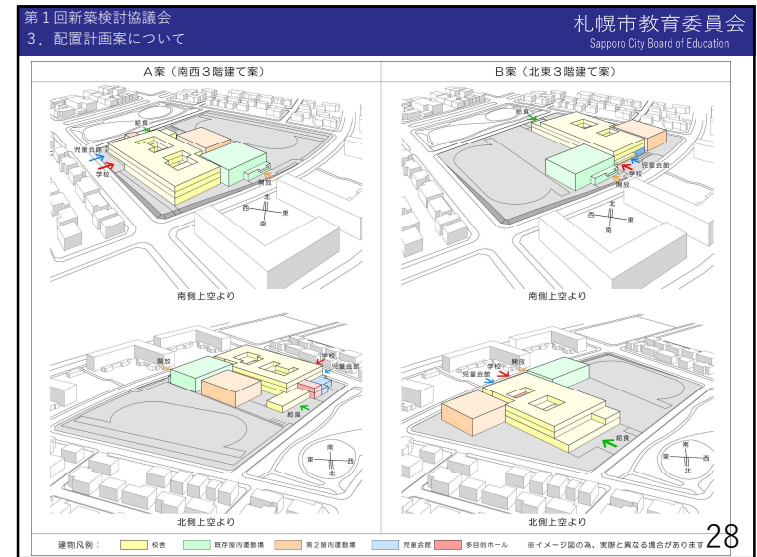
第１回新築検討協議会
３．配置計画案について

札幌市教育委員会
Sapporo City Board of Education

| A案（南西３階建て案） | B案（北東３階建て案） |
|---|---|

給食
児童会館
学校
開放
北
西
東
南

給食
児童会館
学校
開放
北
西
東
南

南側上空より

南側上空より

開放
学校
児童会館
給食
南
東
西
北

学校
開放
児童会館
給食
南
東
西
北

北側上空より

北側上空より

建物凡例： 校舎 既存屋内運動場 第２屋内運動場 児童会館 多目的ホール ※イメージ図の為、実際と異なる場合があります

28